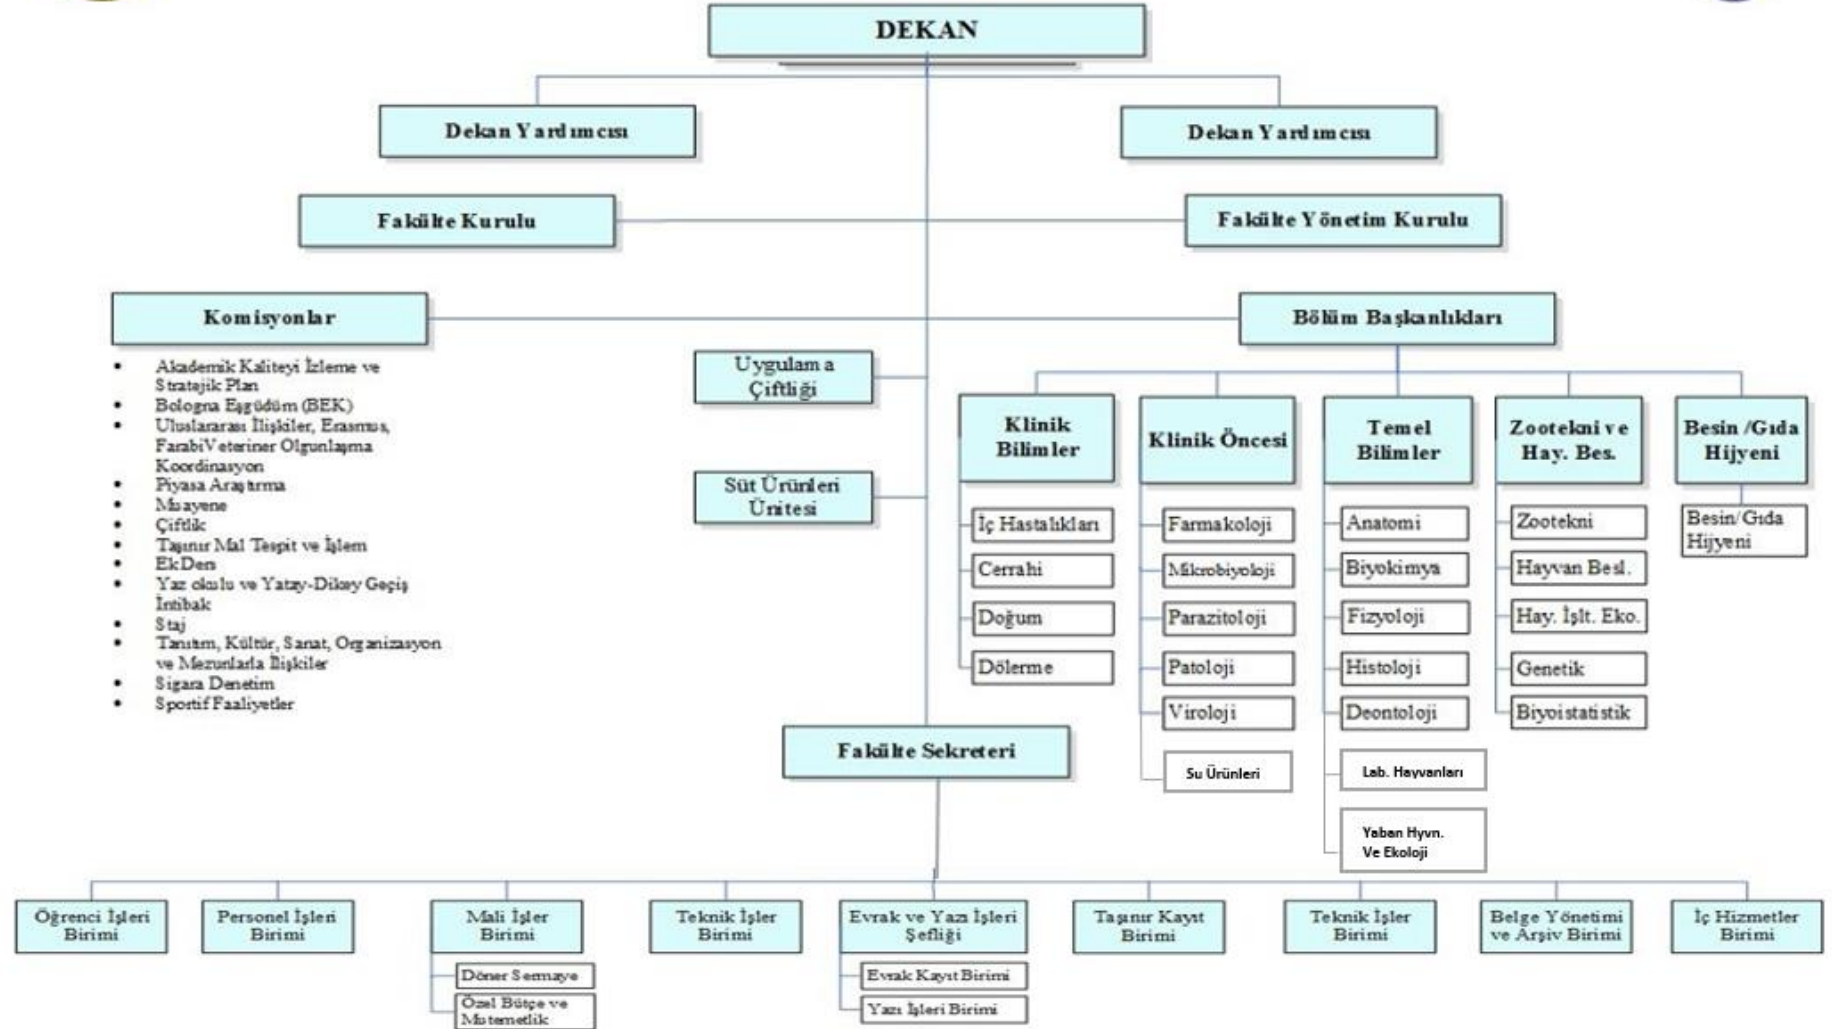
DEKAN

Dekan Yardımcısı

Dekan Yardımcısı

Fakülte Kurulu

Fakülte Yönetim Kurulu

Komisyonlar

- Akademik Kaliteyi İzleme ve Stratejik Plan
- Bologna Eşgüdüm (BEK)
- Uluslararası İlişkiler, Erasmus, FarabiVeteriner Olgunlaşma Koordinasyon
- Piyasa Araştırma
- Muayene
- Çiftlik
- Taşınır Mal Tespit ve İşlem
- Ek Ders
- Yaz okulu ve Yatay-Dikey Geçiş İntibak
- Staj
- Tanıtım, Kültür, Sanat, Organizasyon ve Mezunlarla İlişkiler
- Sigara Denetim
- Sportif Faaliyetler

Uygulama Çiftliği

Süt Ürünleri Ünitesi

Bölüm Başkanlıkları

Klinik Bilimler

İç Hastalıkları

Cerrahi

Doğum

Dölerme

Klinik Öncesi

Farmakoloji

Mikrobiyoloji

Parazitoloji

Patoloji

Viroloji

Su Ürünleri

Temel Bilimler

Anatomi

Biyokimya

Fizyoloji

Histoloji

Deontoloji

Lab. Hayvanları

Yaban Hyvn. Ve Ekoloji

Zootekni ve Hay. Bes.

Zootekni

Hayvan Besl.

Hay. İşlt. Eko.

Genetik

Biyoistatistik

Besin /Gıda Hijyeni

Besin/Gıda Hijyeni

Fakülte Sekreteri

Öğrenci İşleri Birimi

Personel İşleri Birimi

Mali İşler Birimi

Döner Sermaye

Özel Bütçe ve Mutemetlik

Teknik İşler Birimi

Evrak ve Yazı İşleri Şefliği

Evrak Kayıt Birimi

Yazı İşleri Birimi

Taşınır Kayıt Birimi

Teknik İşler Birimi

Belge Yönetimi ve Arşiv Birimi

İç Hizmetler Birimi